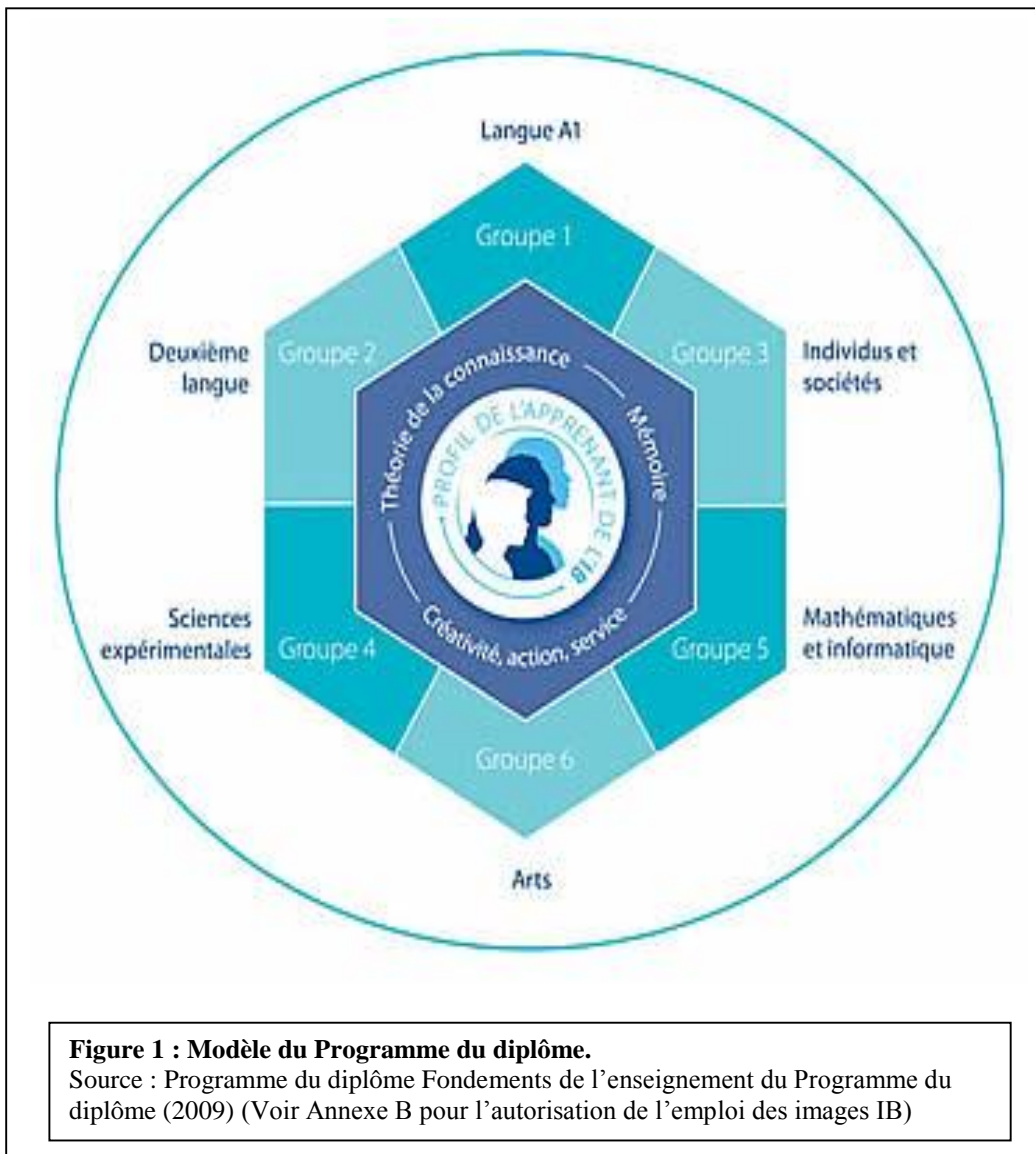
Langue A1

Groupe 1

Deuxième langue

Groupe 2

Groupe 3

Individus et sociétés

Théorie de la connaissance

Mémoire

PROFIL DE L'APPRENANT DE L'IB

Créativité, action, service

Sciences expérimentales

Groupe 4

Groupe 5

Mathématiques et informatique

Groupe 6

Arts

**Figure 1 : Modèle du Programme du diplôme.**
Source : Programme du diplôme Fondements de l'enseignement du Programme du diplôme (2009) (Voir Annexe B pour l'autorisation de l'emploi des images IB)